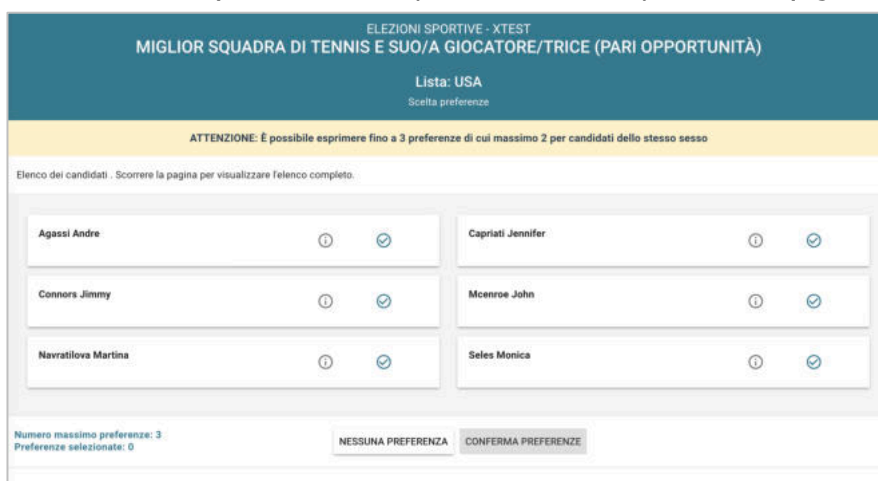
ELEZIONI SPORTIVE - XTEST
MIGLIOR SQUADRA DI TENNIS E SUO/A GIOCATORE/TRICE (PARI OPPORTUNITÀ)

Lista: USA
Scelta preferenze

ATTENZIONE: È possibile esprimere fino a 3 preferenze di cui massimo 2 per candidati dello stesso sesso

Elenco dei candidati . Scorrere la pagina per visualizzare l'elenco completo.

Agassi Andre

Capriati Jennifer

Connors Jimmy

Mcenroe John

Navratilova Martina

Seles Monica

Numero massimo preferenze: 3
Preferenze selezionate: 0

NESSUNA PREFERENZA

CONFERMA PREFERENZE